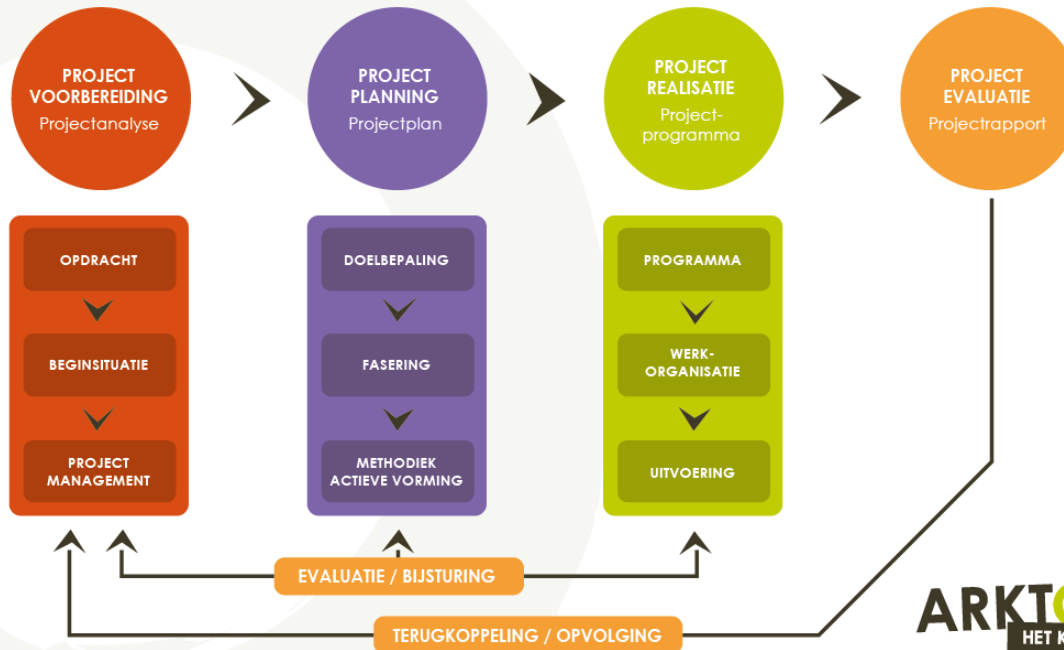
PROJECT VOORBEREIDING
Projectanalyse

PROJECT PLANNING
Projectplan

PROJECT REALISATIE
Project-programma

PROJECT EVALUATIE
Projectrapport

OPDRACHT

BEGINSITUATIE

PROJECT MANAGEMENT

DOELBEPALING

FASERING

METHODIEK ACTIEVE VORMING

PROGRAMMA

WERK-ORGANISATIE

UITVOERING

EVALUATIE / BIJSTURING

TERUGKOPPELING / OPVOLGING

ARKT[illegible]
HET K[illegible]